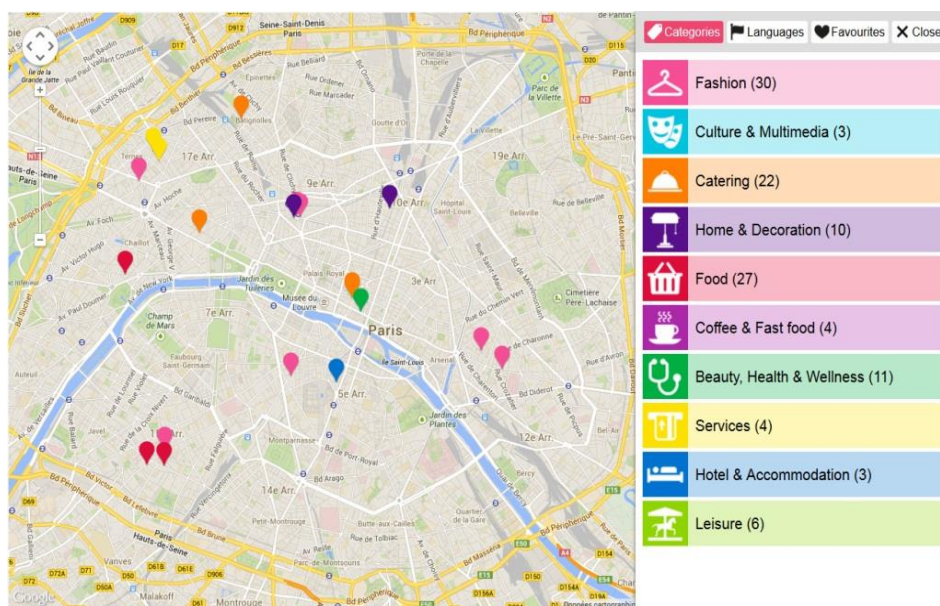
Categories Languages Favourites Close

Fashion (30)

Culture & Multimedia (3)

Catering (22)

Home & Decoration (10)

Food (27)

Coffee & Fast food (4)

Beauty, Health & Wellness (11)

Services (4)

Hotel & Accommodation (3)

Leisure (6)

Seine-Saint-Denis
Paris
17e Arr.
9e Arr.
10e Arr.
19e Arr.
Paris
7e Arr.
3e Arr.
5e Arr.
12e Arr.
14e Arr.
Champ de Mars
Jardin des Tuileries
Musée du Louvre
Île Saint-Louis
Jardin des Plantes
Montparnasse
Cimetière du Père-Lachaise
Parc de la Villette
Bd Périphérique
Bd Arago
Bd Saint-Germain
Bd de Port-Royal
Vanves
Malakoff
Montrouge
Paris Hauts-de-Seine
Google
Données cartographiques